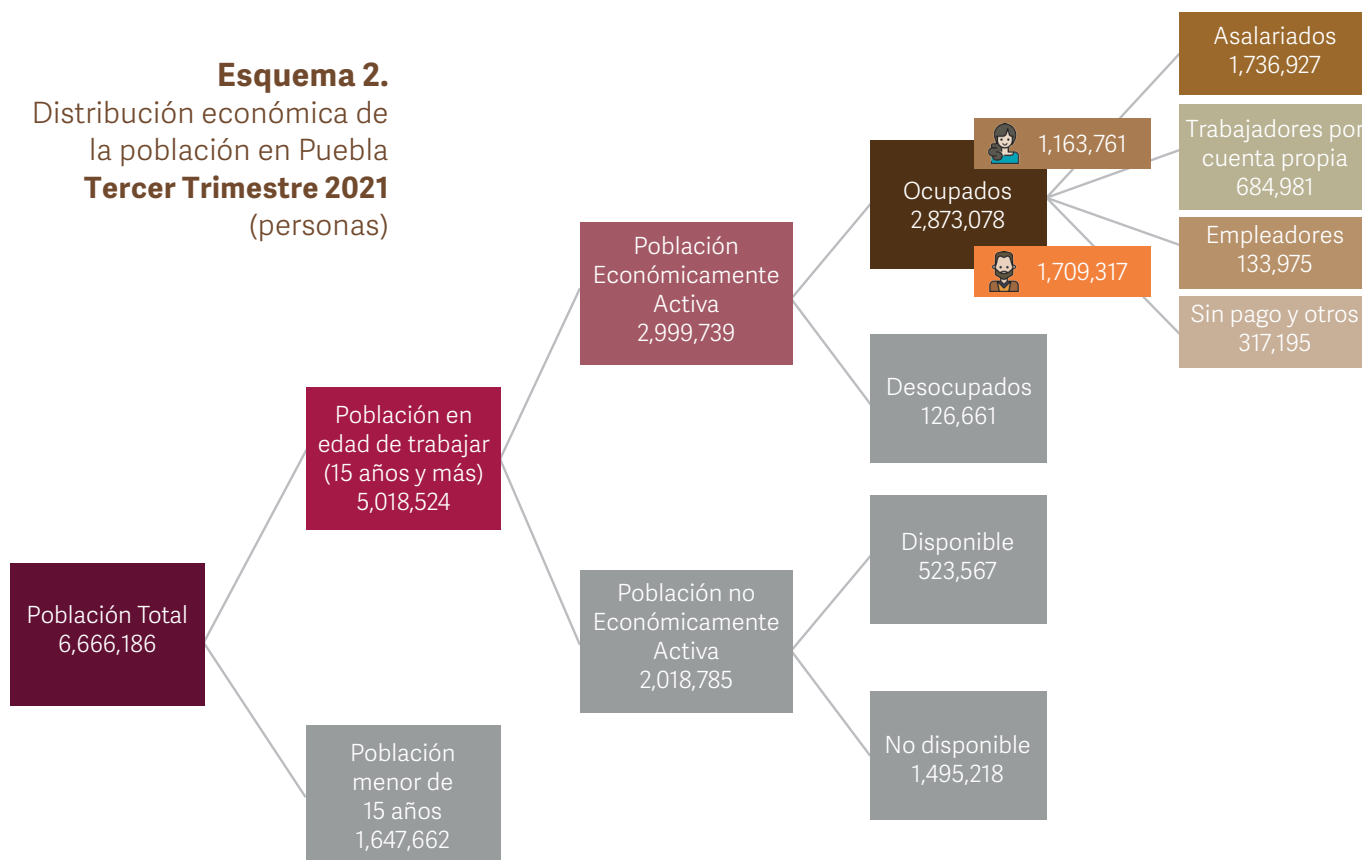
**Esquema 2.**
Distribución económica de la población en Puebla
**Tercer Trimestre 2021**
(personas)

Población Total
6,666,186

Población en edad de trabajar (15 años y más)
5,018,524

Población menor de 15 años
1,647,662

Población Económicamente Activa
2,999,739

Población no Económicamente Activa
2,018,785

Ocupados
2,873,078

1,163,761

1,709,317

Desocupados
126,661

Disponible
523,567

No disponible
1,495,218

Asalariados
1,736,927

Trabajadores por cuenta propia
684,981

Empleadores
133,975

Sin pago y otros
317,195